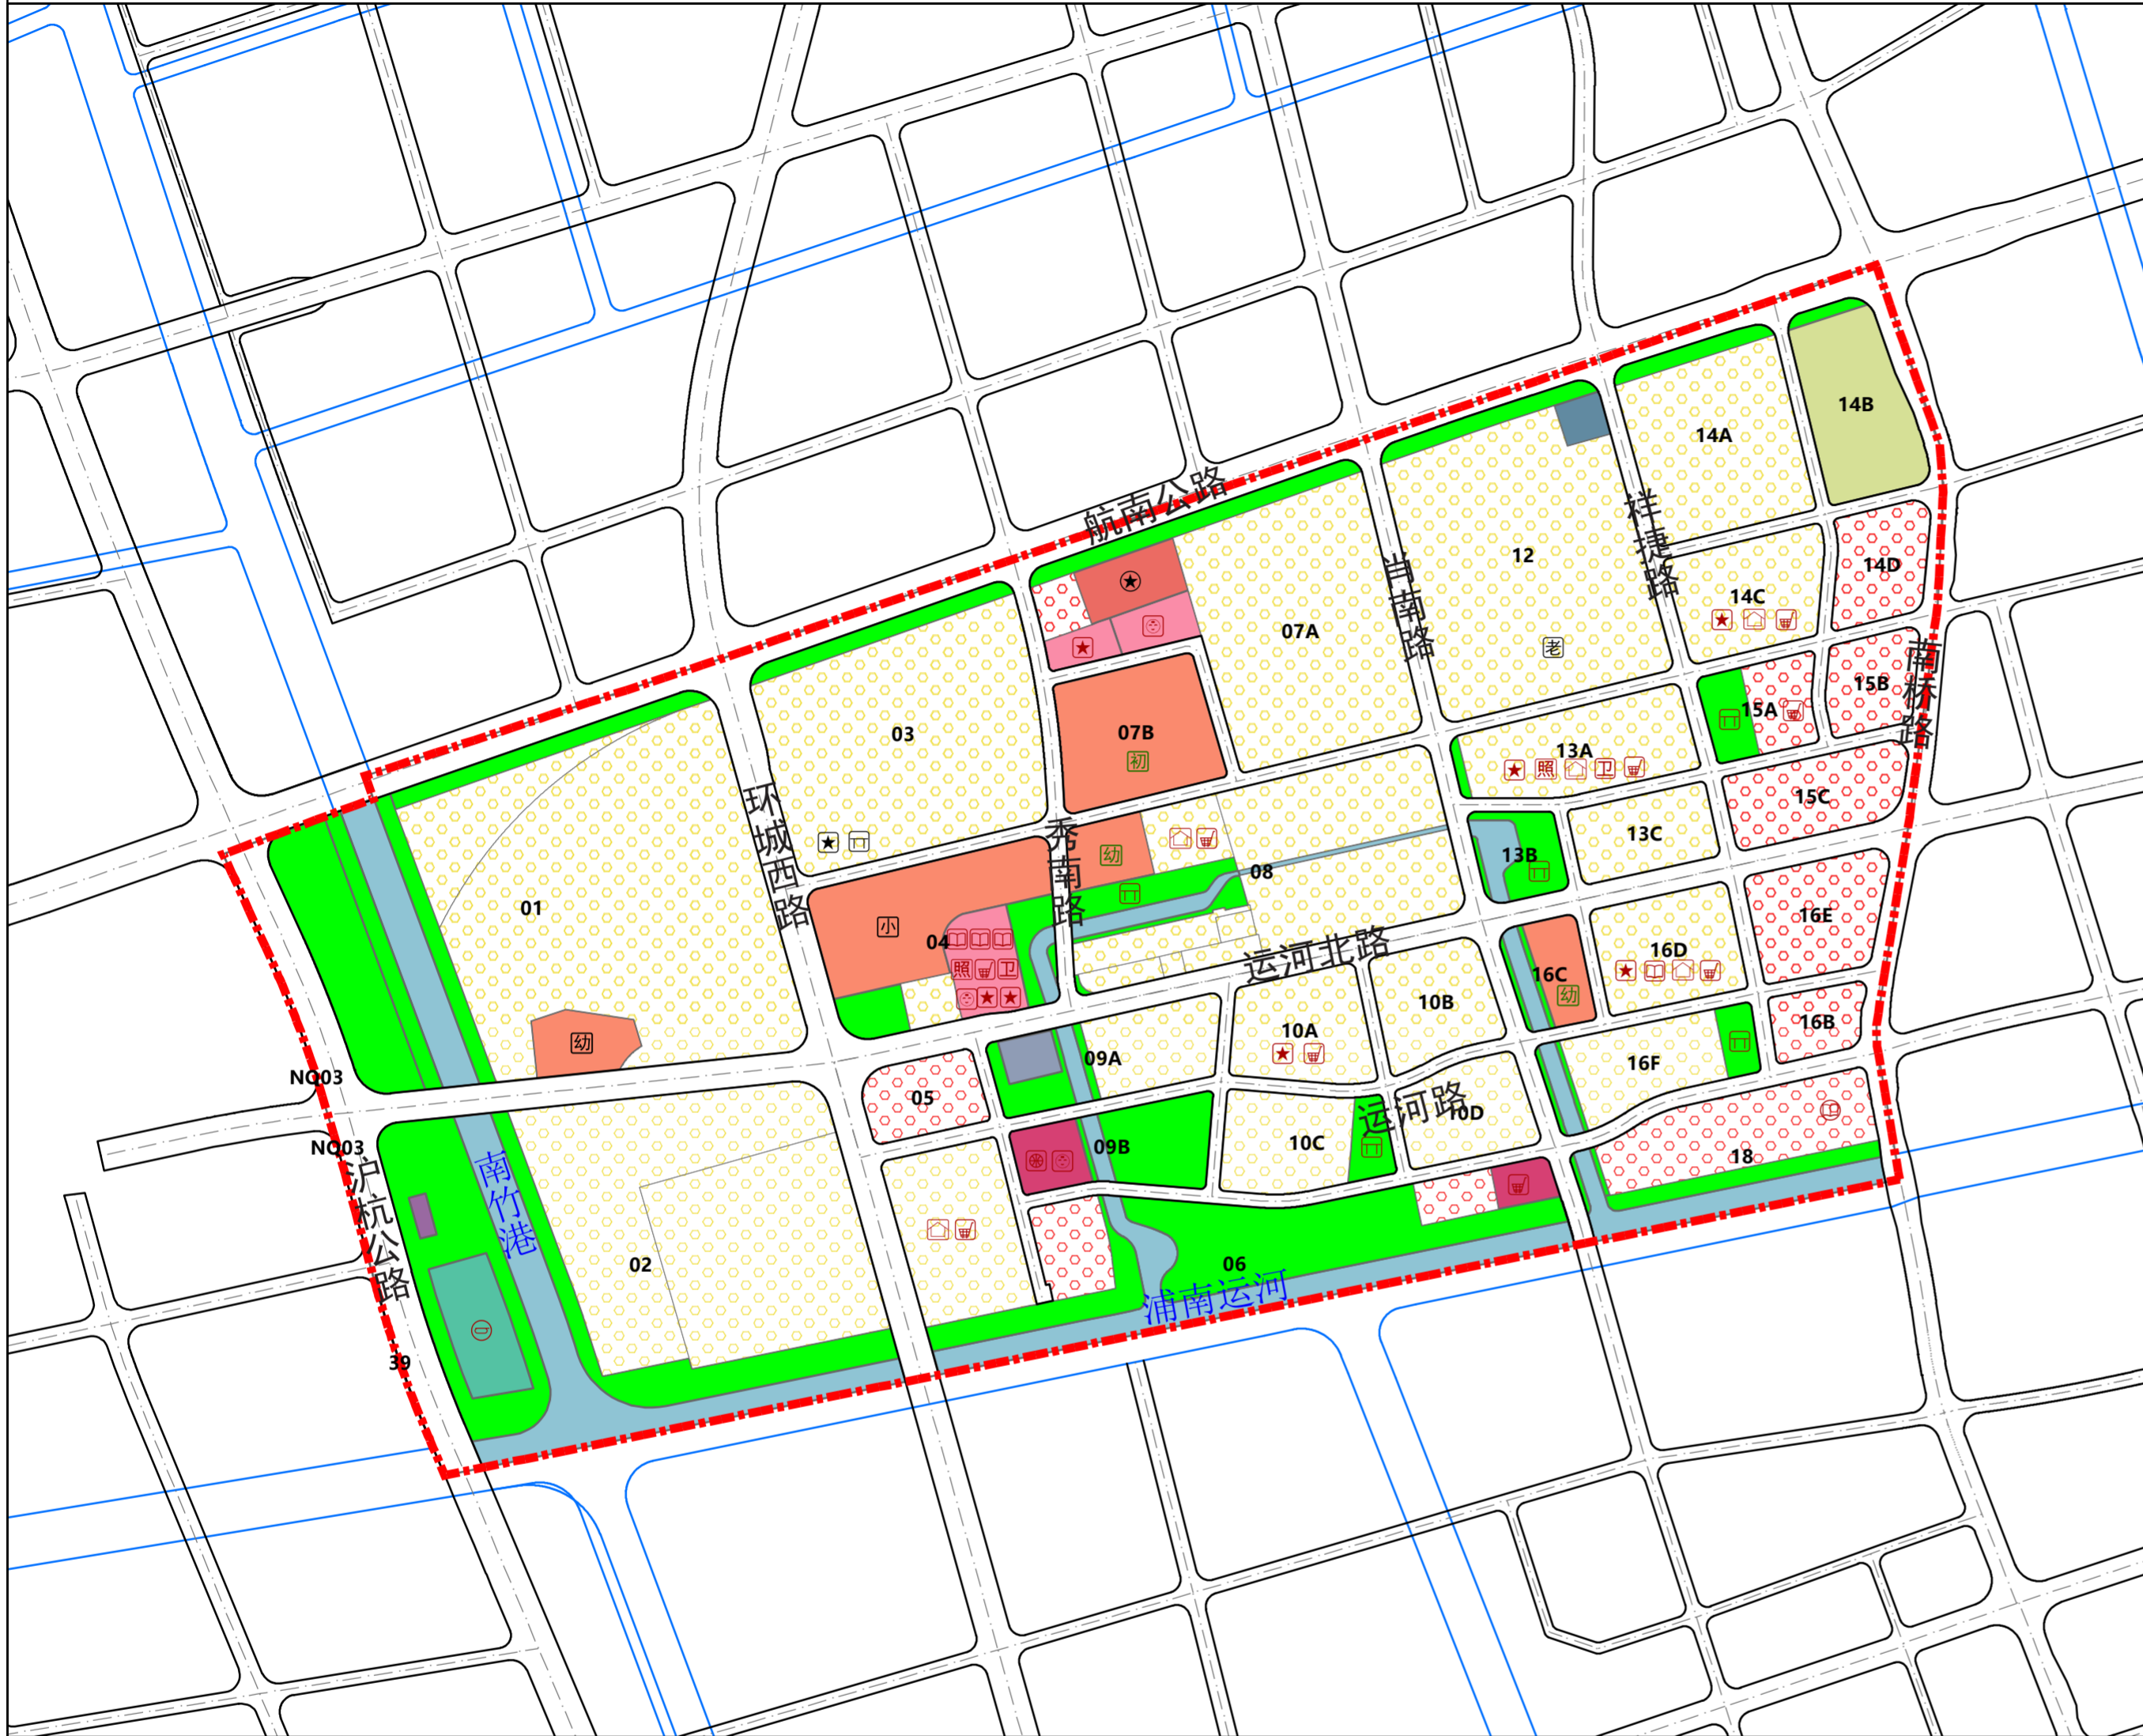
航南公路
14B
14A
12
祥捷路
14D
肖南路
07A
14C
老
南桥路
15B
15A
03
07B
初
13A
照
卫
环城西路
15C
秀南路
幼
13C
08
13B
01
小
04
16E
照 卫
运河北路
16D
16C
10B
幼
幼
10A
16B
NC03
09A
16F
05
运河路
10D
NC03
09B
10C
18
沪杭公路
南竹港
02
06
浦南运河
39